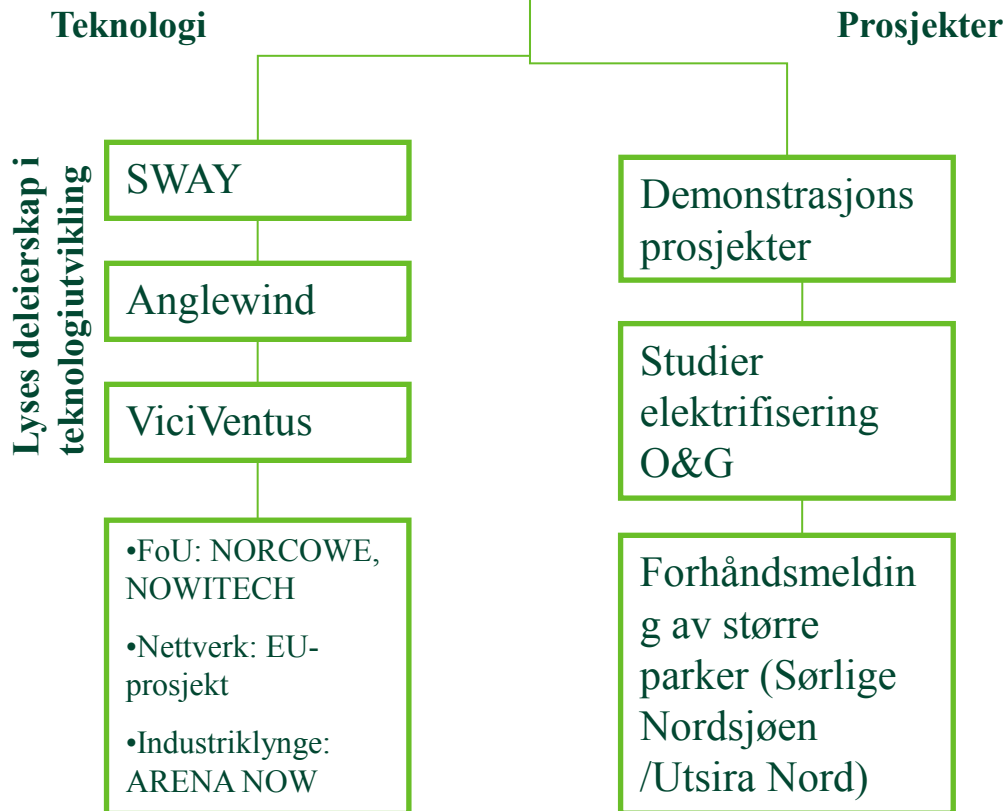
Teknologi

Prosjekter

Lyses deleierskap i teknologiutvikling

SWAY

Anglewind

ViciVentus

•FoU: NORCOWE, NOWITECH

•Nettverk: EU-prosjekt

•Industriklynge: ARENA NOW

Demonstrasjons prosjekter

Studier elektrifisering O&G

Forhåndsmelding av større parker (Sørlige Nordsjøen /Utsira Nord)